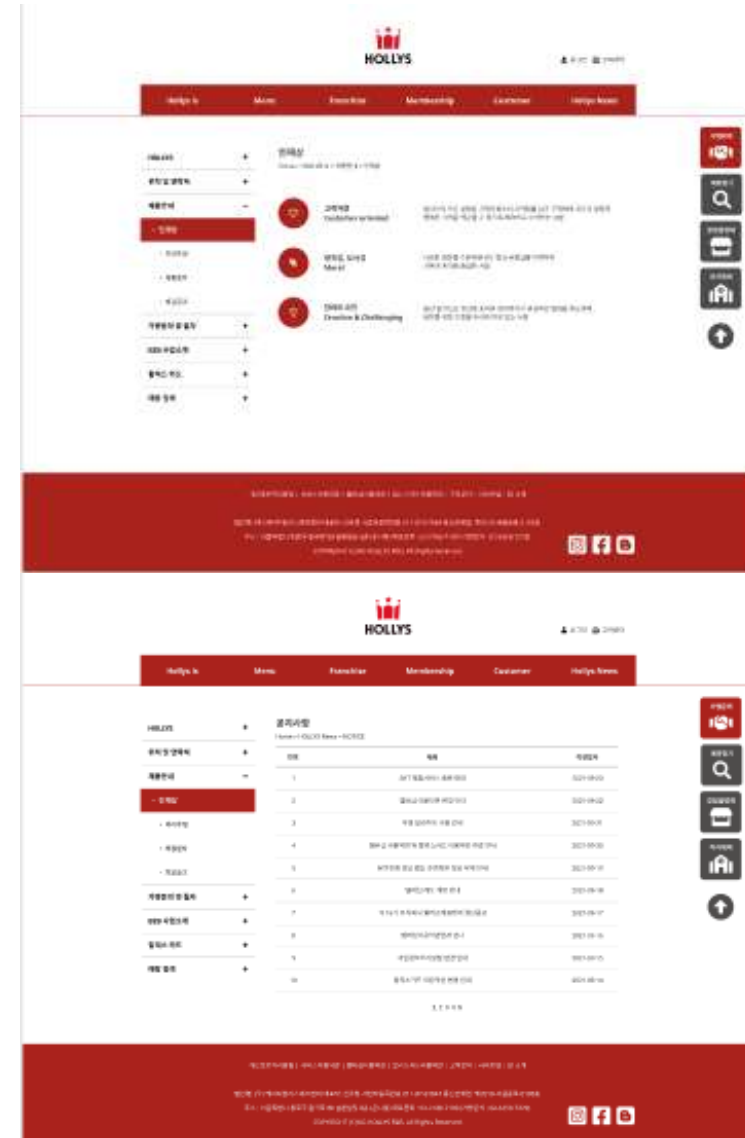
HOLLYS

Hollys is | Menu | Franchise | Membership | Customer | Hollys News

HOLLYS +
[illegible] +
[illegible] −
· 인재상
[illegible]
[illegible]
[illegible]
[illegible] +
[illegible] +
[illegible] +
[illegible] +

인재상
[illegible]

고객지향
Customer oriented
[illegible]

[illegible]
Moral
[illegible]

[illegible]
Creative & Challenging
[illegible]

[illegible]

HOLLYS

Hollys is | Menu | Franchise | Membership | Customer | Hollys News

HOLLYS +
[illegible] +
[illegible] −
· 인재상
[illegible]
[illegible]
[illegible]
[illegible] +
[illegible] +
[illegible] +
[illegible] +

공지사항
Home > HOLLYS News > NOTICE

| 번호 | 제목 | 작성일자 |
|---|---|---|
| 1 | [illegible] | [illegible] |
| 2 | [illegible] | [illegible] |
| 3 | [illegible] | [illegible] |
| 4 | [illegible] | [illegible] |
| 5 | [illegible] | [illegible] |
| 6 | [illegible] | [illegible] |
| 7 | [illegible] | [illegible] |
| 8 | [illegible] | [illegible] |
| 9 | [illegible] | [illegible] |
| 10 | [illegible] | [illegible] |

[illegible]

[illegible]